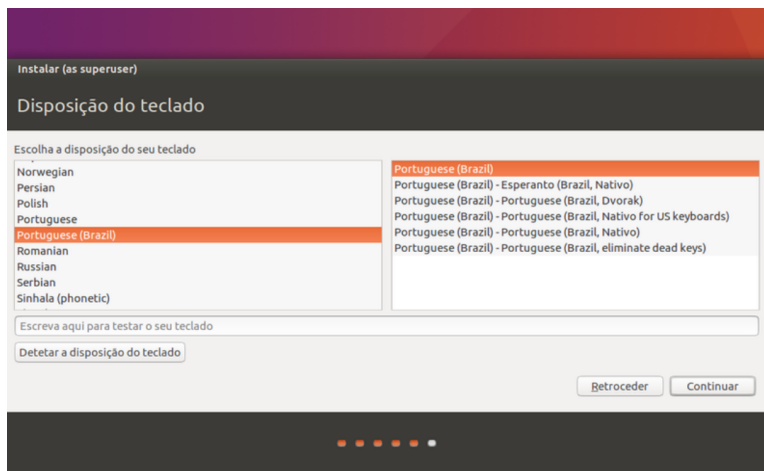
Instalar (as superuser)

Disposição do teclado

Escolha a disposição do seu teclado

Norwegian
Persian
Polish
Portuguese
Portuguese (Brazil)
Romanian
Russian
Serbian
Sinhala (phonetic)

Portuguese (Brazil)
Portuguese (Brazil) - Esperanto (Brazil, Nativo)
Portuguese (Brazil) - Portuguese (Brazil, Dvorak)
Portuguese (Brazil) - Portuguese (Brazil, Nativo for US keyboards)
Portuguese (Brazil) - Portuguese (Brazil, Nativo)
Portuguese (Brazil) - Portuguese (Brazil, eliminate dead keys)

Escreva aqui para testar o seu teclado

Detetar a disposição do teclado

Retroceder
Continuar